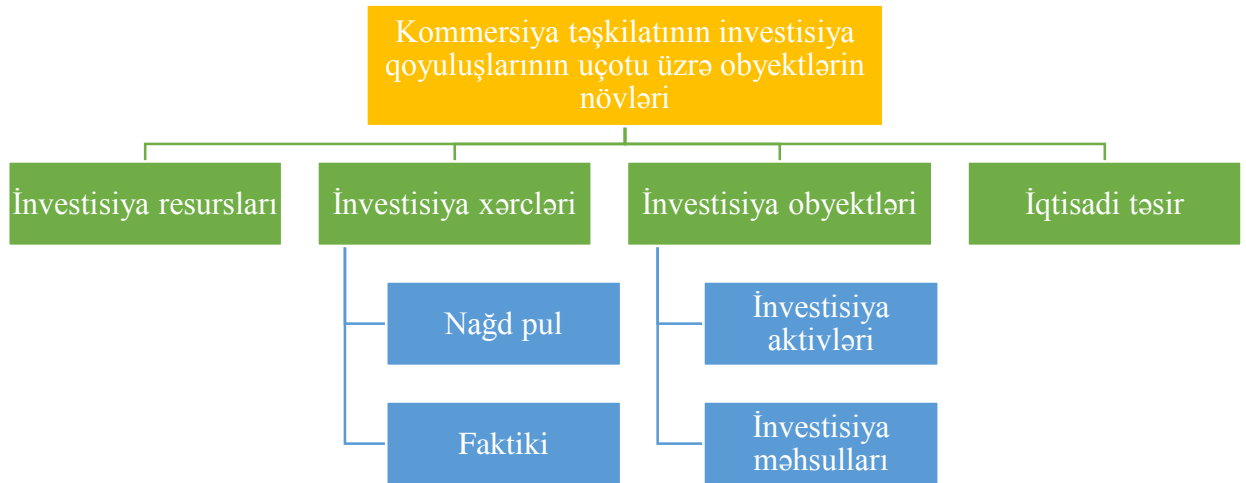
Kommersiya təşkilatının investisiya qoyuluşlarının uçotu üzrə obyektlərin növləri

İnvestisiya resursları

İnvestisiya xərcləri

Nağd pul

Faktiki

İnvestisiya obyektləri

İnvestisiya aktivləri

İnvestisiya məhsulları

İqtisadi təsir